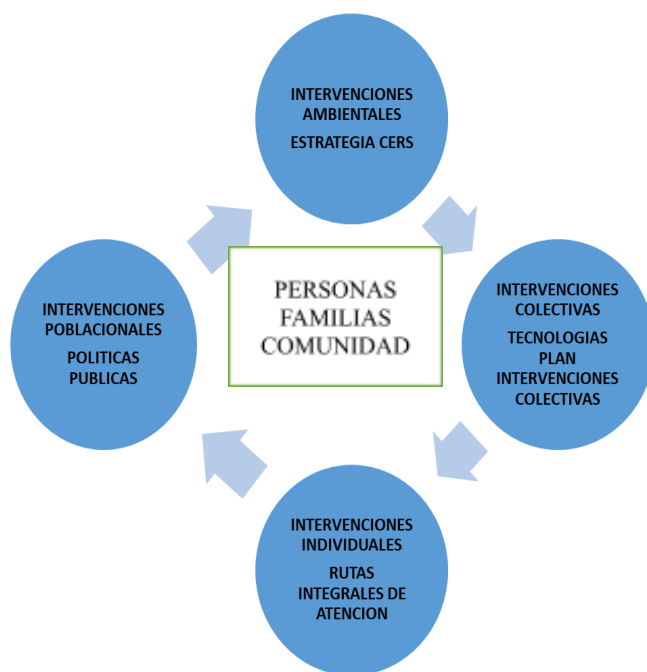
INTERVENCIONES AMBIENTALES
ESTRATEGIA CERS

PERSONAS
FAMILIAS
COMUNIDAD

INTERVENCIONES COLECTIVAS
TECNOLOGIAS PLAN INTERVENCIONES COLECTIVAS

INTERVENCIONES INDIVIDUALES
RUTAS INTEGRALES DE ATENCION

INTERVENCIONES POBLACIONALES
POLITICAS PUBLICAS